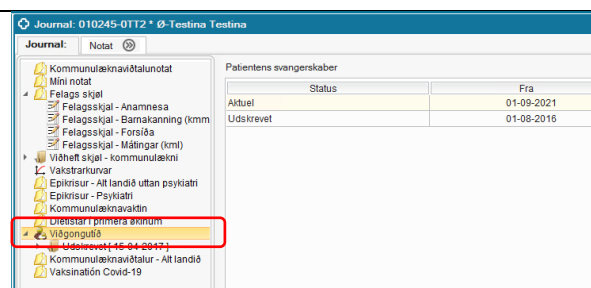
Journal: 010245-0TT2 * Ø-Testina Testina

Journal: | Notat

Kommunulæknaviðtalunotat
Mini notat
Felags skjøl
Felagsskjal - Anamnesa
Felagsskjal - Barnakanning (kmm
Felagsskjal - Forsíða
Felagsskjal - Mátingar (kml)
Viðheft skjøl - kommunulækni
Vakstrarkurvar
Epikrisur - Alt landið uttan psykiatri
Epikrisur - Psykiatri
Kommunulæknavaktin
Dietistar í primera økinum
Viðgongutíð
Udskrevet [ 15-04-2017 ]
Kommunulæknaviðtalur - Alt landið
Vaksinatión Covid-19

Patientens svangerskaber

| Status | Fra |
|---|---|
| Aktuel | 01-09-2021 |
| Udskrevet | 01-08-2016 |